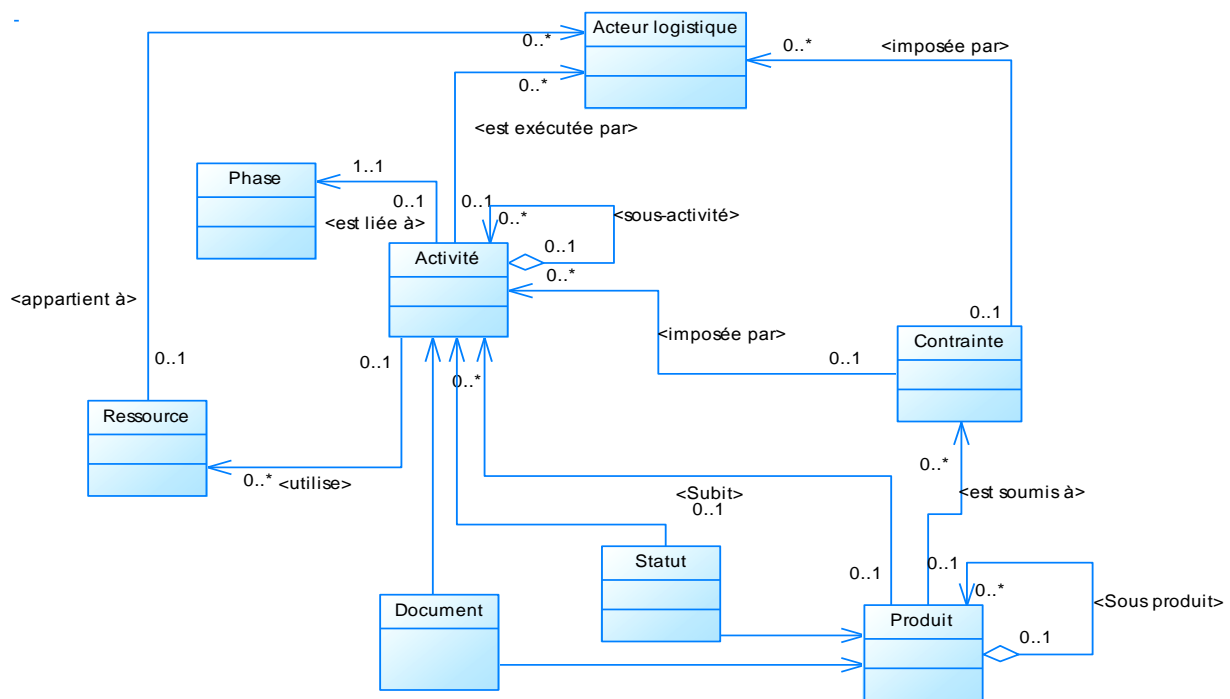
-

Acteur logistique

0..*

0..*

0..*

<imposée par>

<est exécutée par>

Phase

1..1

0..1

<est liée à>

0..1

0..*

<sous-activité>

0..1

Activité

0..*

<appartient à>

<imposée par>

0..1

0..1

0..1

0..1

Contrainte

0..*

Ressource

0..* <utilise>

0..*

<est soumis à>

<Subit>

0..1

Statut

0..1

0..1

0..*

<Sous produit>

Document

Produit

0..1